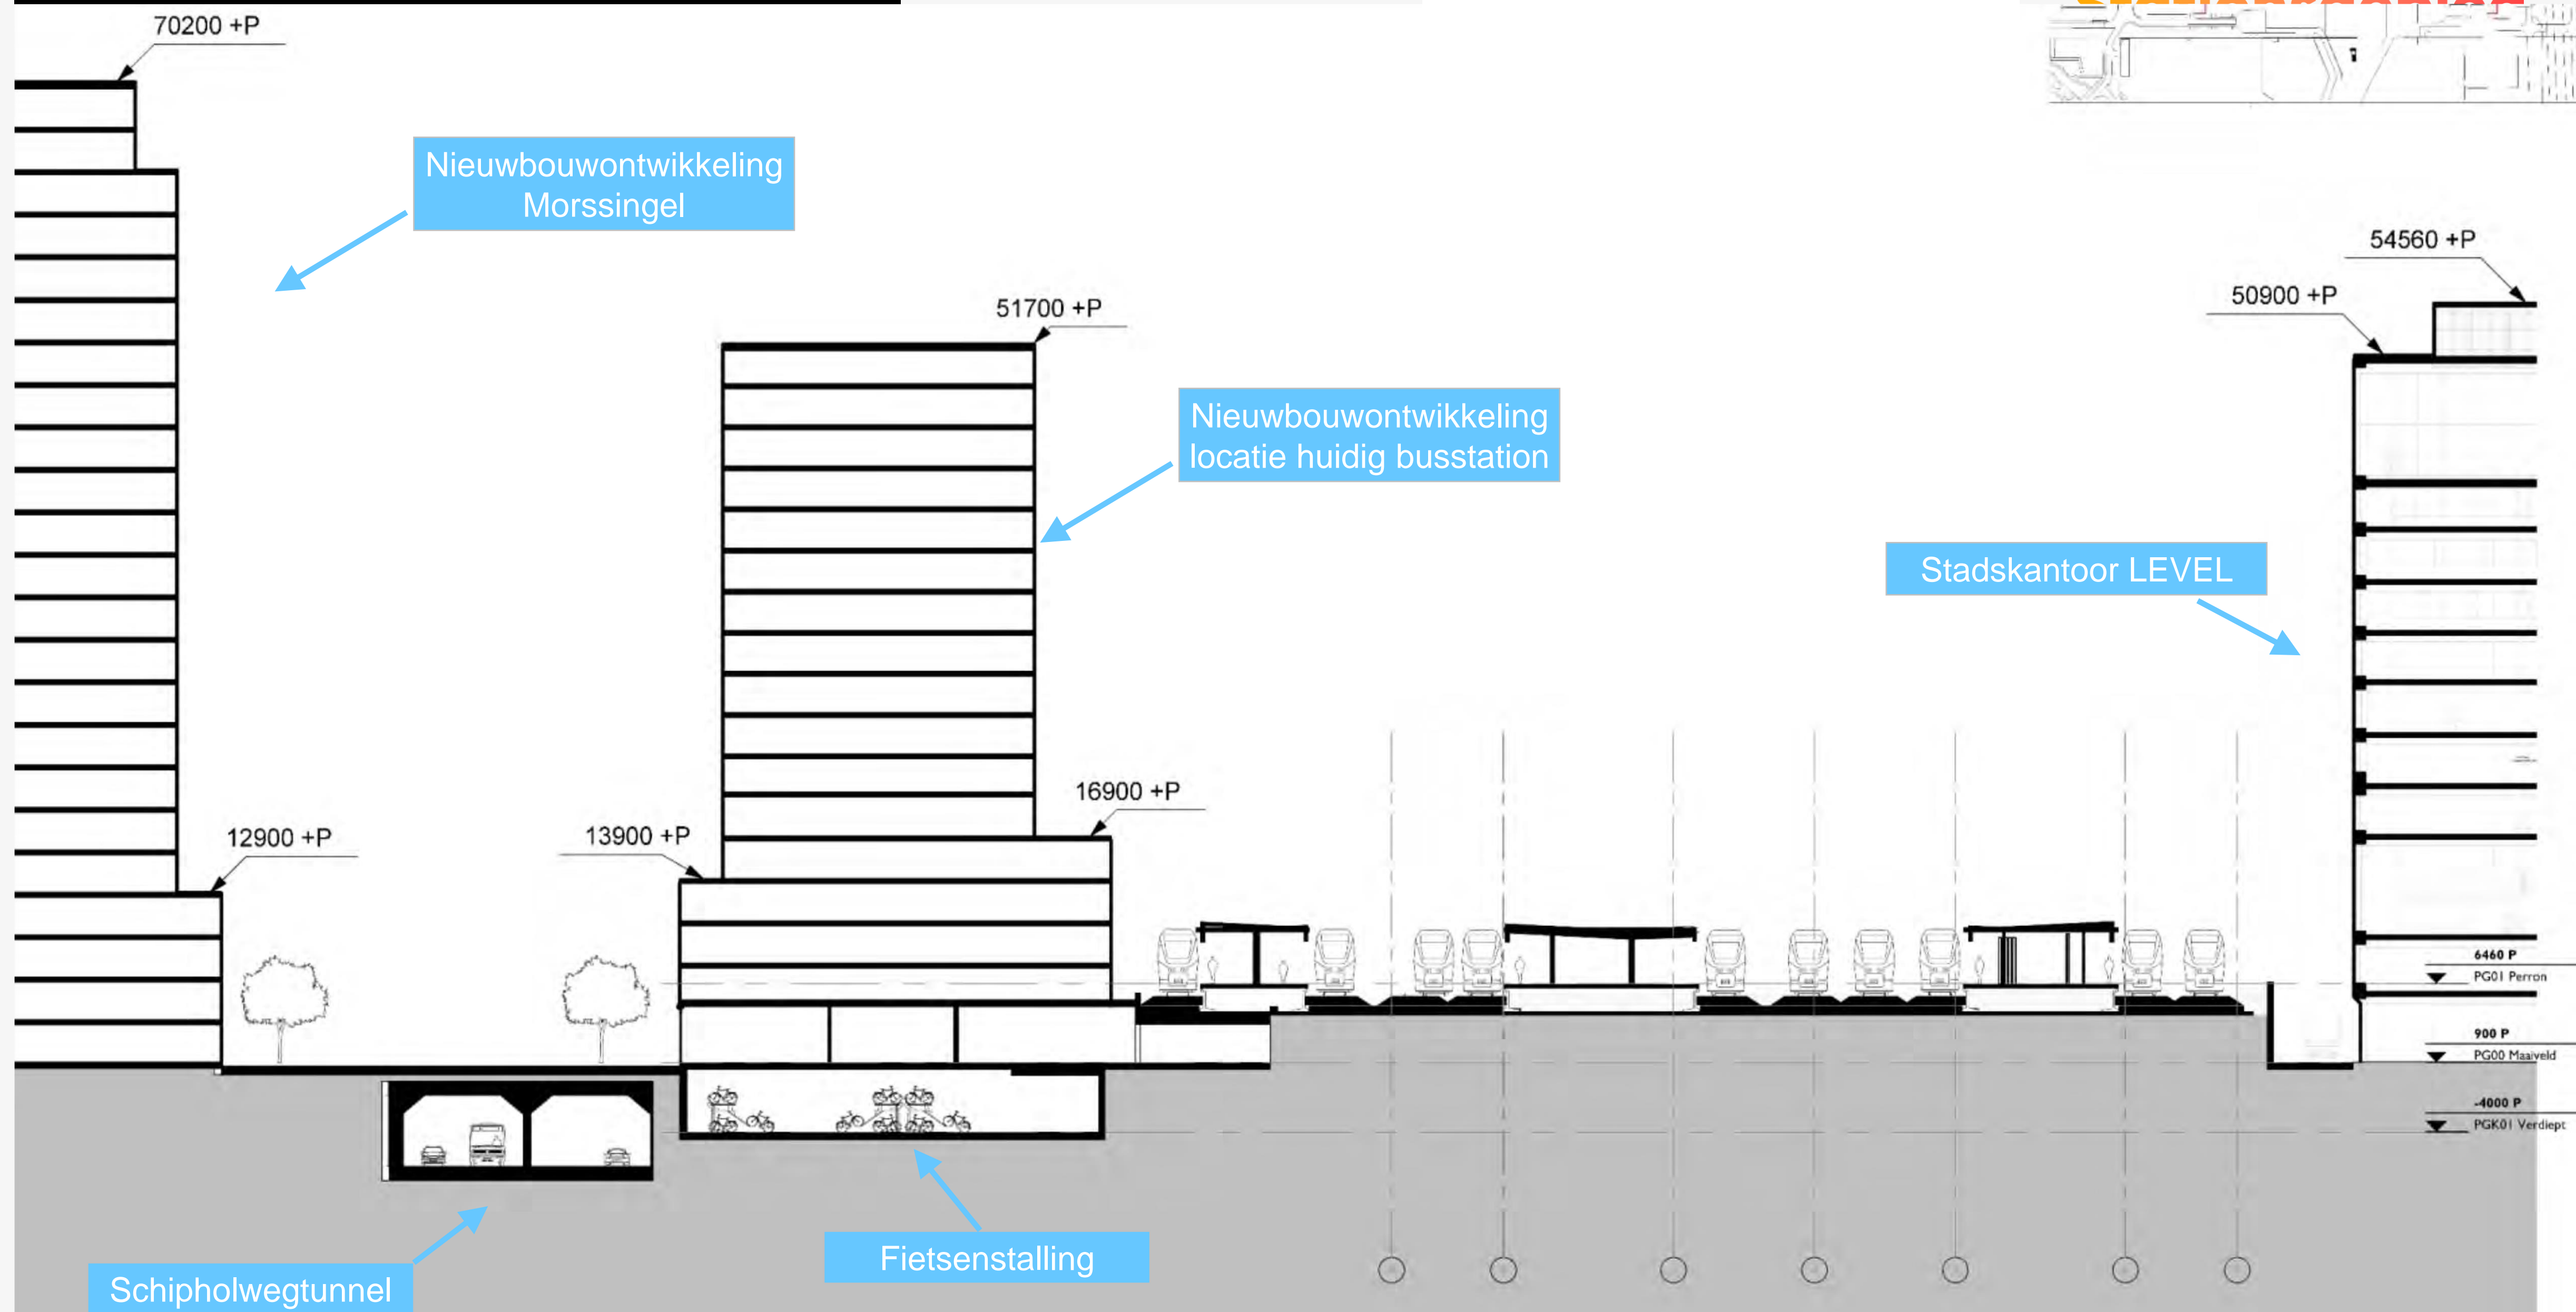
70200 +P

Nieuwbouwontwikkeling Morssingel

54560 +P

50900 +P

51700 +P

Nieuwbouwontwikkeling locatie huidig busstation

Stadskantoor LEVEL

16900 +P

12900 +P

13900 +P

6460 P
PG01 Perron

900 P
PG00 Maaiveld

-4000 P
PGK01 Verdiept

Schipholwegtunnel

Fietsenstalling